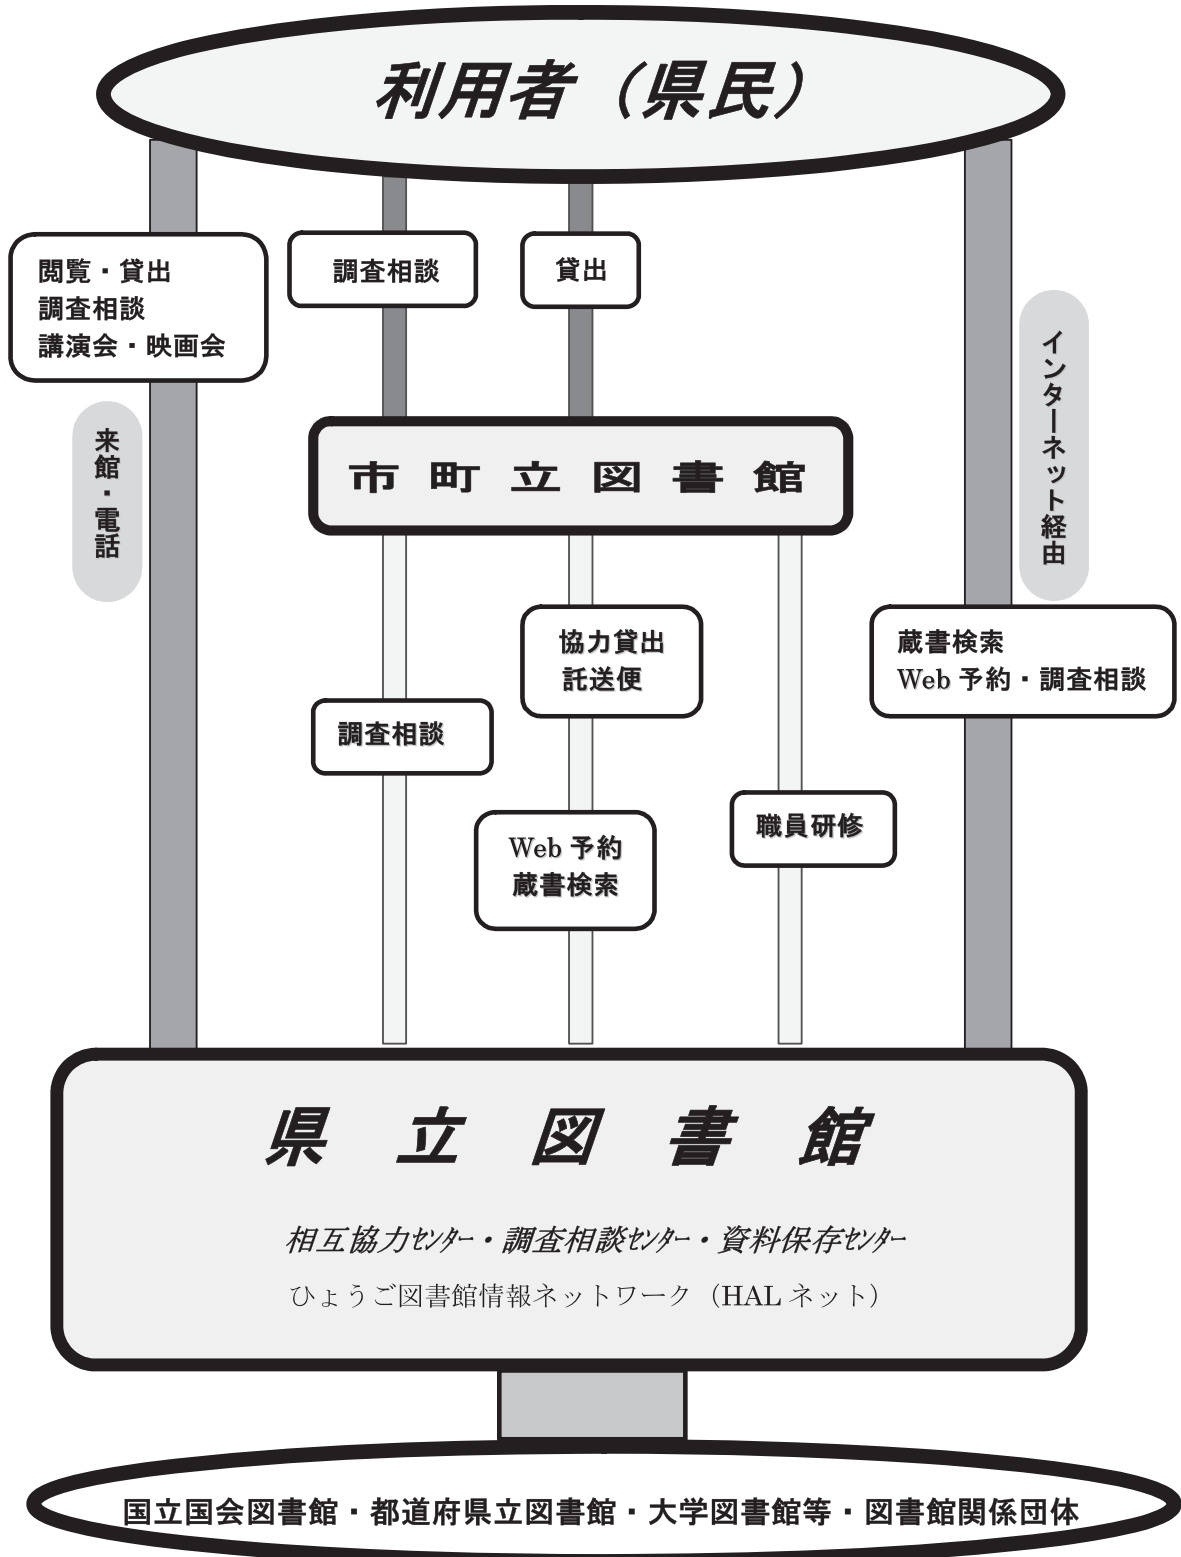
利用者（県民）

閲覧・貸出
調査相談
講演会・映画会

調査相談

貸出

来館・電話

インターネット経由

市町立図書館

協力貸出
託送便

蔵書検索
Web 予約・調査相談

調査相談

職員研修

Web 予約
蔵書検索

県立図書館

相互協力センター・調査相談センター・資料保存センター

ひょうご図書館情報ネットワーク（HAL ネット）

国立国会図書館・都道府県立図書館・大学図書館等・図書館関係団体